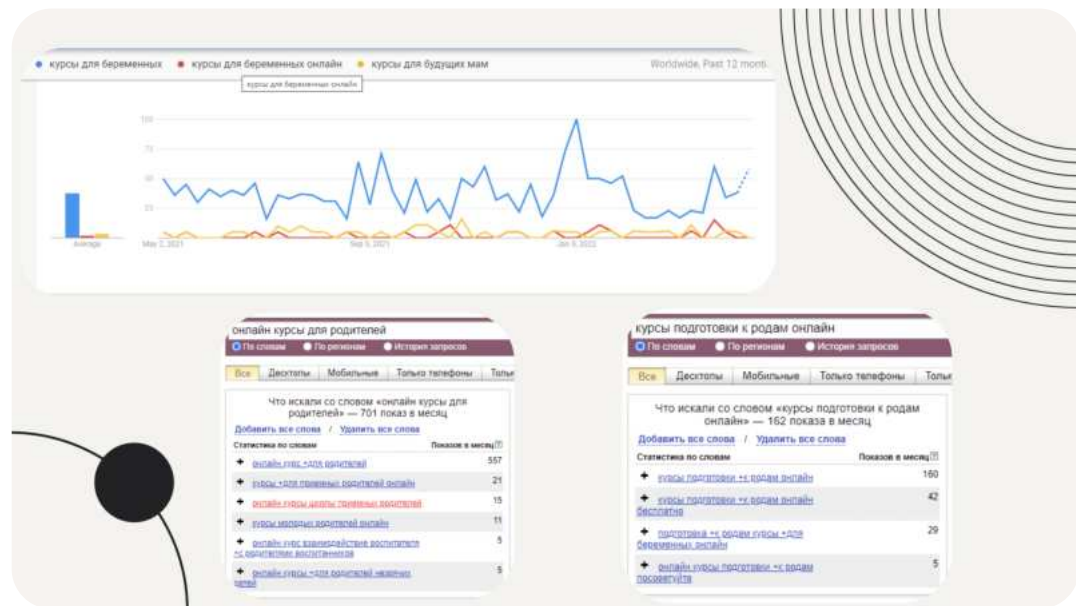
• курсы для беременных • курсы для беременных онлайн • курсы для будущих мам

Worldwide, Past 12 mont

курсы для беременных онлайн

100

75

50

25

Average

May 2, 2021

Sep 5, 2021

Jan 9, 2022

онлайн курсы для родителей

По словам По регионам История запросов

Все Десктопы Мобильные Только телефоны Тольк

Что искали со словом «онлайн курсы для родителей» — 701 показ в месяц

Добавить все слова / Удалить все слова

| Статистика по словам | Показов в месяц |
|---|---|
| + онлайн курс +для родителей | 557 |
| + курсы +для приемных родителей онлайн | 21 |
| + онлайн курсы школы приемных родителей | 15 |
| + курсы молодых родителей онлайн | 11 |
| + онлайн курс взаимодействие воспитателя +с родителями воспитанников | 5 |
| + онлайн курсы +для родителей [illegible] детей | 5 |

курсы подготовки к родам онлайн

По словам По регионам История запросов

Все Десктопы Мобильные Только телефоны Тольк

Что искали со словом «курсы подготовки к родам онлайн» — 162 показа в месяц

Добавить все слова / Удалить все слова

| Статистика по словам | Показов в месяц |
|---|---|
| + курсы подготовки +к родам онлайн | 160 |
| + курсы подготовки +к родам онлайн бесплатно | 42 |
| + подготовка +к родам курсы +для беременных онлайн | 29 |
| + онлайн курсы подготовки +к родам посоветуйте | 5 |